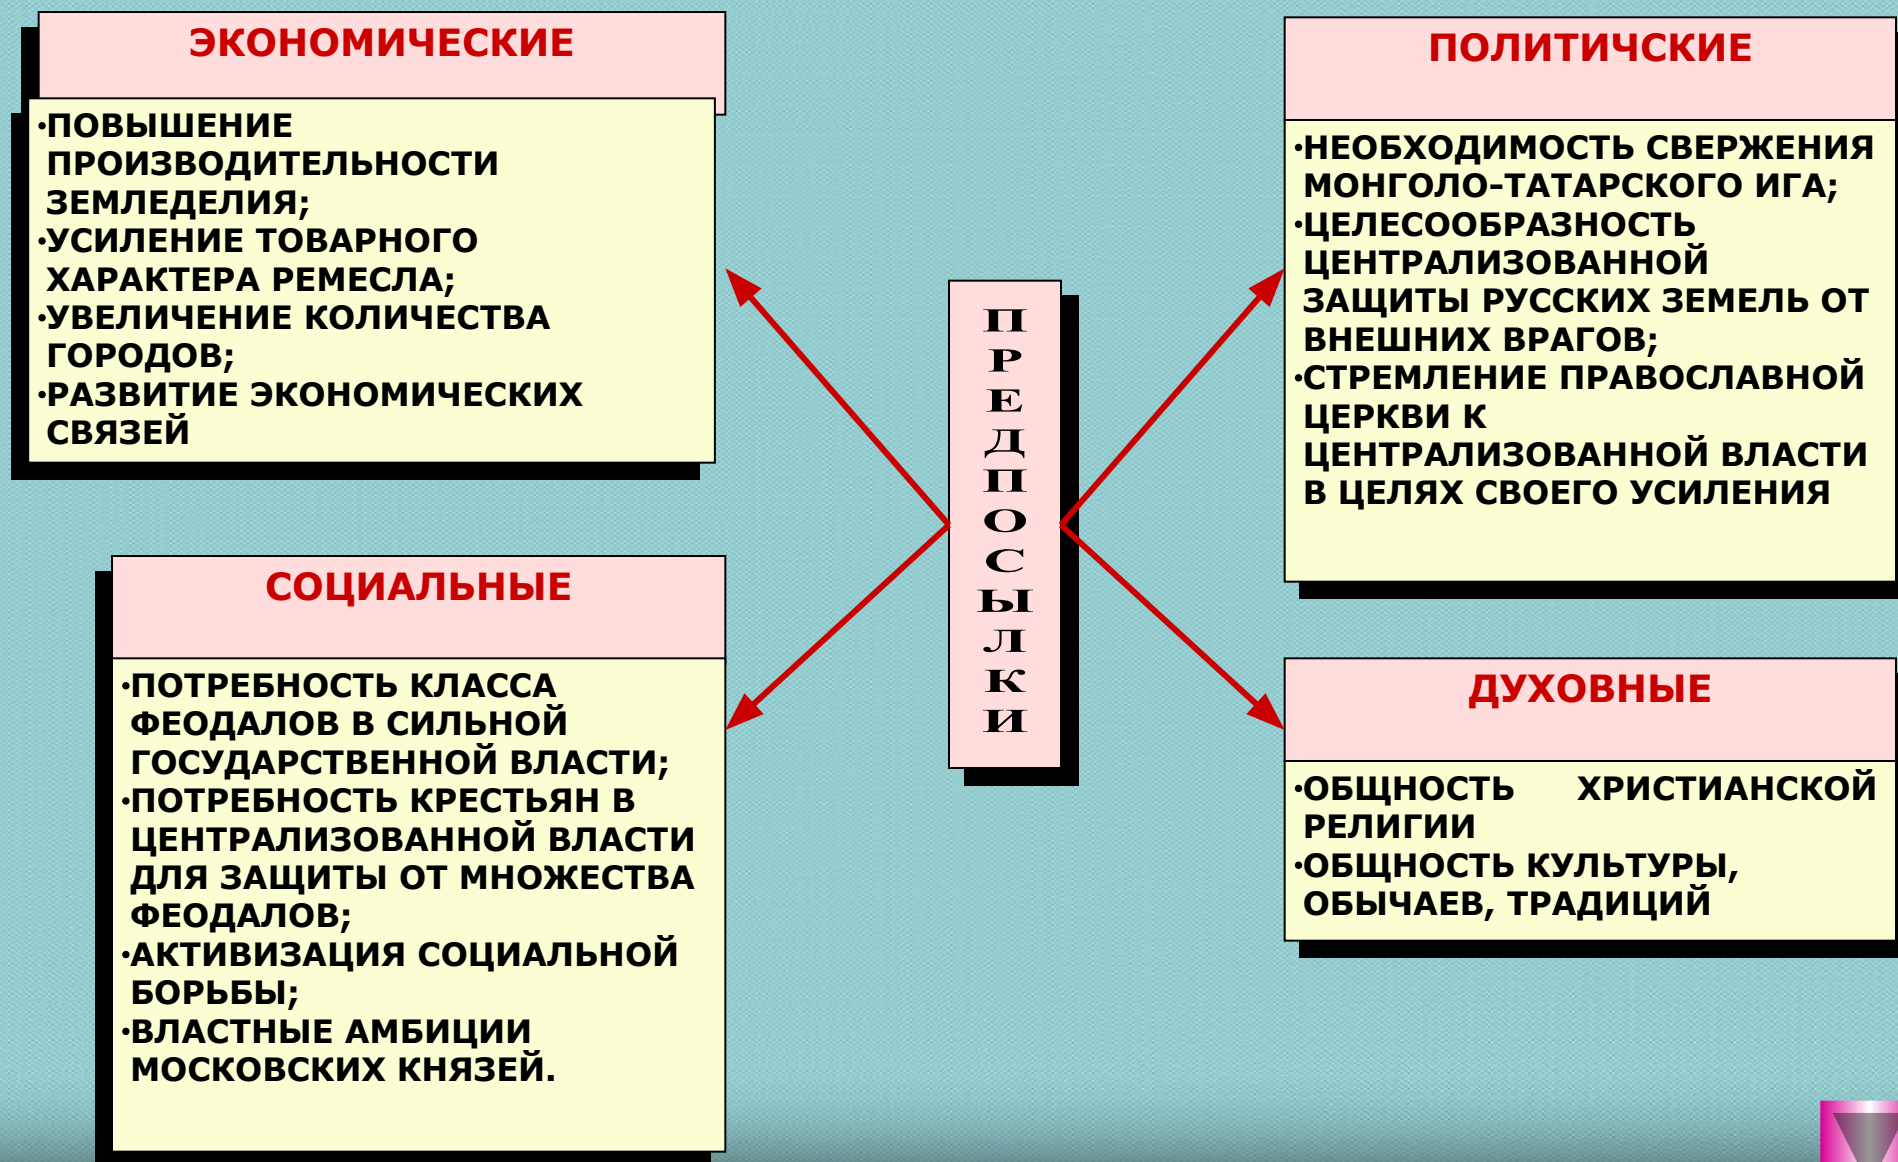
ЭКОНОМИЧЕСКИЕ

•ПОВЫШЕНИЕ ПРОИЗВОДИТЕЛЬНОСТИ ЗЕМЛЕДЕЛИЯ;
•УСИЛЕНИЕ ТОВАРНОГО ХАРАКТЕРА РЕМЕСЛА;
•УВЕЛИЧЕНИЕ КОЛИЧЕСТВА ГОРОДОВ;
•РАЗВИТИЕ ЭКОНОМИЧЕСКИХ СВЯЗЕЙ

ПОЛИТИЧСКИЕ

•НЕОБХОДИМОСТЬ СВЕРЖЕНИЯ МОНГОЛО-ТАТАРСКОГО ИГА;
•ЦЕЛЕСООБРАЗНОСТЬ ЦЕНТРАЛИЗОВАННОЙ ЗАЩИТЫ РУССКИХ ЗЕМЕЛЬ ОТ ВНЕШНИХ ВРАГОВ;
•СТРЕМЛЕНИЕ ПРАВОСЛАВНОЙ ЦЕРКВИ К ЦЕНТРАЛИЗОВАННОЙ ВЛАСТИ В ЦЕЛЯХ СВОЕГО УСИЛЕНИЯ

П Р Е Д П О С Ы Л К И

СОЦИАЛЬНЫЕ

•ПОТРЕБНОСТЬ КЛАССА ФЕОДАЛОВ В СИЛЬНОЙ ГОСУДАРСТВЕННОЙ ВЛАСТИ;
•ПОТРЕБНОСТЬ КРЕСТЬЯН В ЦЕНТРАЛИЗОВАННОЙ ВЛАСТИ ДЛЯ ЗАЩИТЫ ОТ МНОЖЕСТВА ФЕОДАЛОВ;
•АКТИВИЗАЦИЯ СОЦИАЛЬНОЙ БОРЬБЫ;
•ВЛАСТНЫЕ АМБИЦИИ МОСКОВСКИХ КНЯЗЕЙ.

ДУХОВНЫЕ

•ОБЩНОСТЬ ХРИСТИАНСКОЙ РЕЛИГИИ
•ОБЩНОСТЬ КУЛЬТУРЫ, ОБЫЧАЕВ, ТРАДИЦИЙ